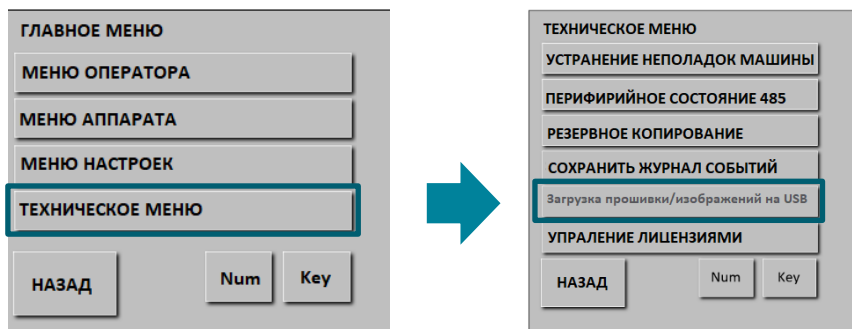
ГЛАВНОЕ МЕНЮ

МЕНЮ ОПЕРАТОРА

МЕНЮ АППАРАТА

МЕНЮ НАСТРОЕК

ТЕХНИЧЕСКОЕ МЕНЮ

НАЗАД

Num

Key

ТЕХНИЧЕСКОЕ МЕНЮ

УСТРАНЕНИЕ НЕПОЛАДОК МАШИНЫ

ПЕРИФИРИЙНОЕ СОСТОЯНИЕ 485

РЕЗЕРВНОЕ КОПИРОВАНИЕ

СОХРАНИТЬ ЖУРНАЛ СОБЫТИЙ

Загрузка прошивки/изображений на USB

УПРАЛЕНИЕ ЛИЦЕНЗИЯМИ

НАЗАД

Num

Key